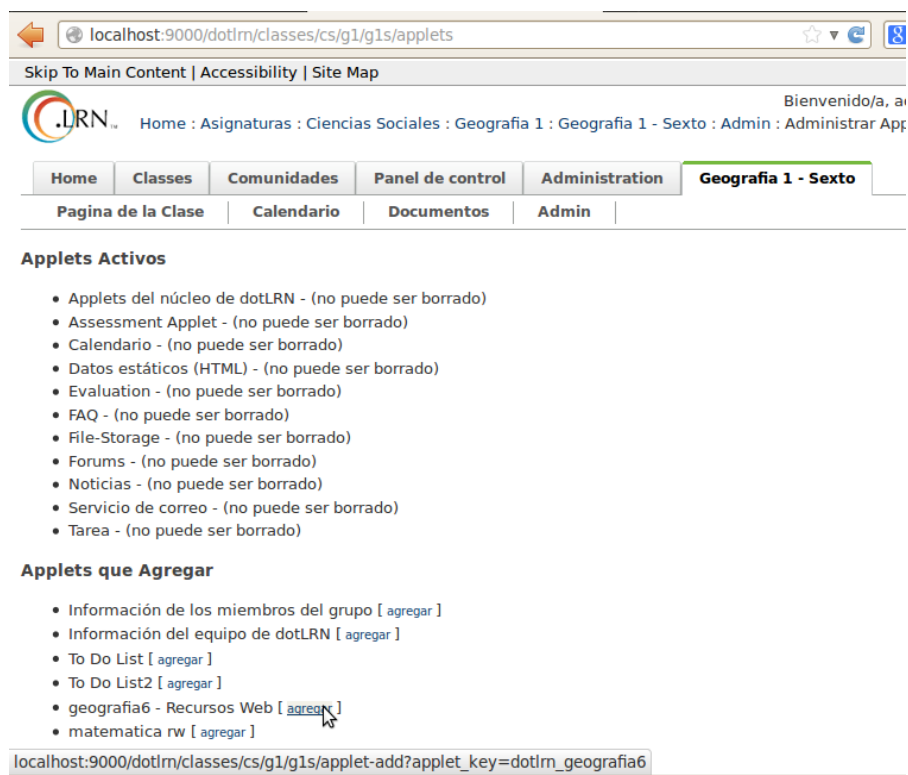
localhost:9000/dotlrn/classes/cs/g1/g1s/applets

Skip To Main Content | Accessibility | Site Map

.LRN

Bienvenido/a, a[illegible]

Home : Asignaturas : Ciencias Sociales : Geografia 1 : Geografia 1 - Sexto : Admin : Administrar App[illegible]

Home | Classes | Comunidades | Panel de control | Administration | Geografia 1 - Sexto

Pagina de la Clase | Calendario | Documentos | Admin

Applets Activos

- Applets del núcleo de dotLRN - (no puede ser borrado)
- Assessment Applet - (no puede ser borrado)
- Calendario - (no puede ser borrado)
- Datos estáticos (HTML) - (no puede ser borrado)
- Evaluation - (no puede ser borrado)
- FAQ - (no puede ser borrado)
- File-Storage - (no puede ser borrado)
- Forums - (no puede ser borrado)
- Noticias - (no puede ser borrado)
- Servicio de correo - (no puede ser borrado)
- Tarea - (no puede ser borrado)

Applets que Agregar

- Información de los miembros del grupo [ agregar ]
- Información del equipo de dotLRN [ agregar ]
- To Do List [ agregar ]
- To Do List2 [ agregar ]
- geografia6 - Recursos Web [ agregar ]
- matematica rw [ agregar ]

localhost:9000/dotlrn/classes/cs/g1/g1s/applet-add?applet_key=dotlrn_geografia6